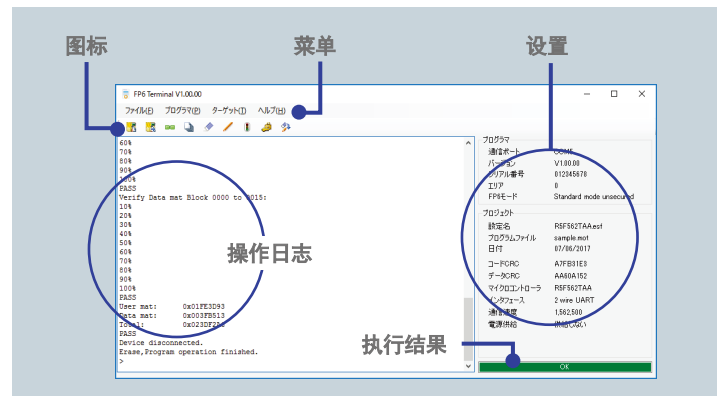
图标

菜单

设置

FP6 Terminal V1.00.00

ファイル(F) プログラマ(P) ターゲット(T) ヘルプ(H)

60%
70%
80%
90%
100%
PASS
Verify Data mat Block 0000 to 0015:
10%
20%
30%
40%
50%
60%
70%
80%
90%
100%
PASS
User mat: 0x01FE3D93
Data mat: 0x003FB513
Total: 0x023DF2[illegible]
PASS
Device disconnected.
Erase,Program operation finished.
>

操作日志

プログラマ
通信ポート COM5
バージョン V1.00.00
シリアル番号 012345678
エリア 0
FP6モード Standard mode unsecured

プロジェクト
設定名 R5F562TAA.esf
プログラムファイル sample.mot
日付 07/06/2017
コードCRC A7FE81E0
データCRC AA60A152
マイクロコントローラ R5F562TAA
インタフェース 2 wire UART
通信速度 1,562,500
電源供給 供給しない

执行结果

OK